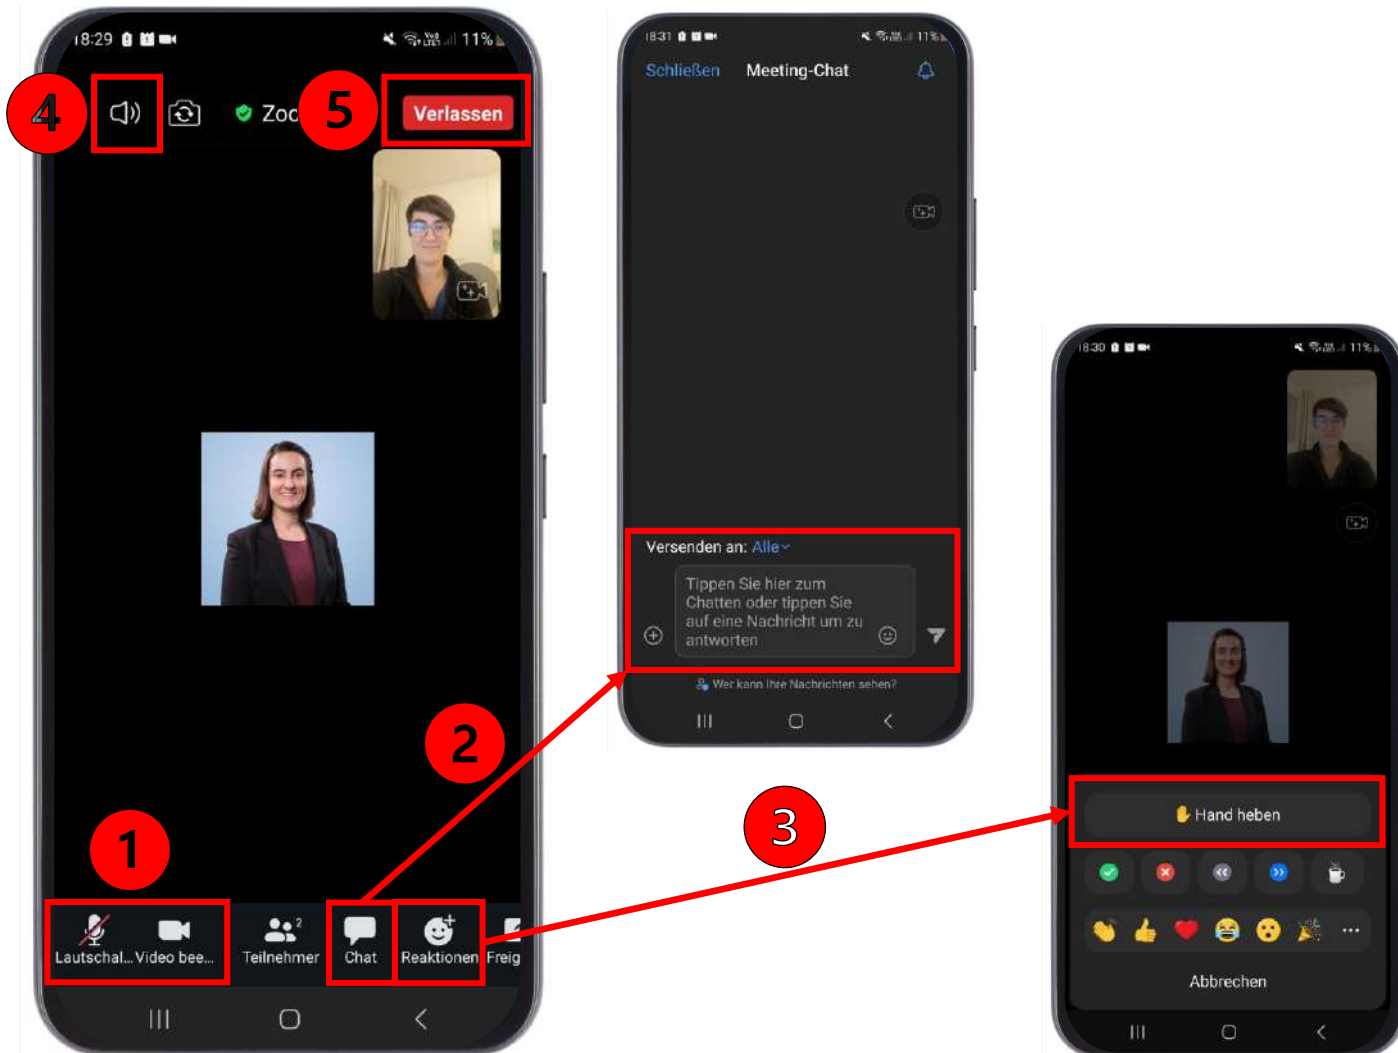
18:29 11%

4

5

Zoo

Verlassen

Lautschal... Video bee... Teilnehmer 2 Chat Reaktionen Freig

1

2

18:31 11%

Schließen Meeting-Chat

Versenden an: Alle

Tippen Sie hier zum Chatten oder tippen Sie auf eine Nachricht um zu antworten

Wer kann Ihre Nachrichten sehen?

3

18:30 11%

Hand heben

Abbrechen